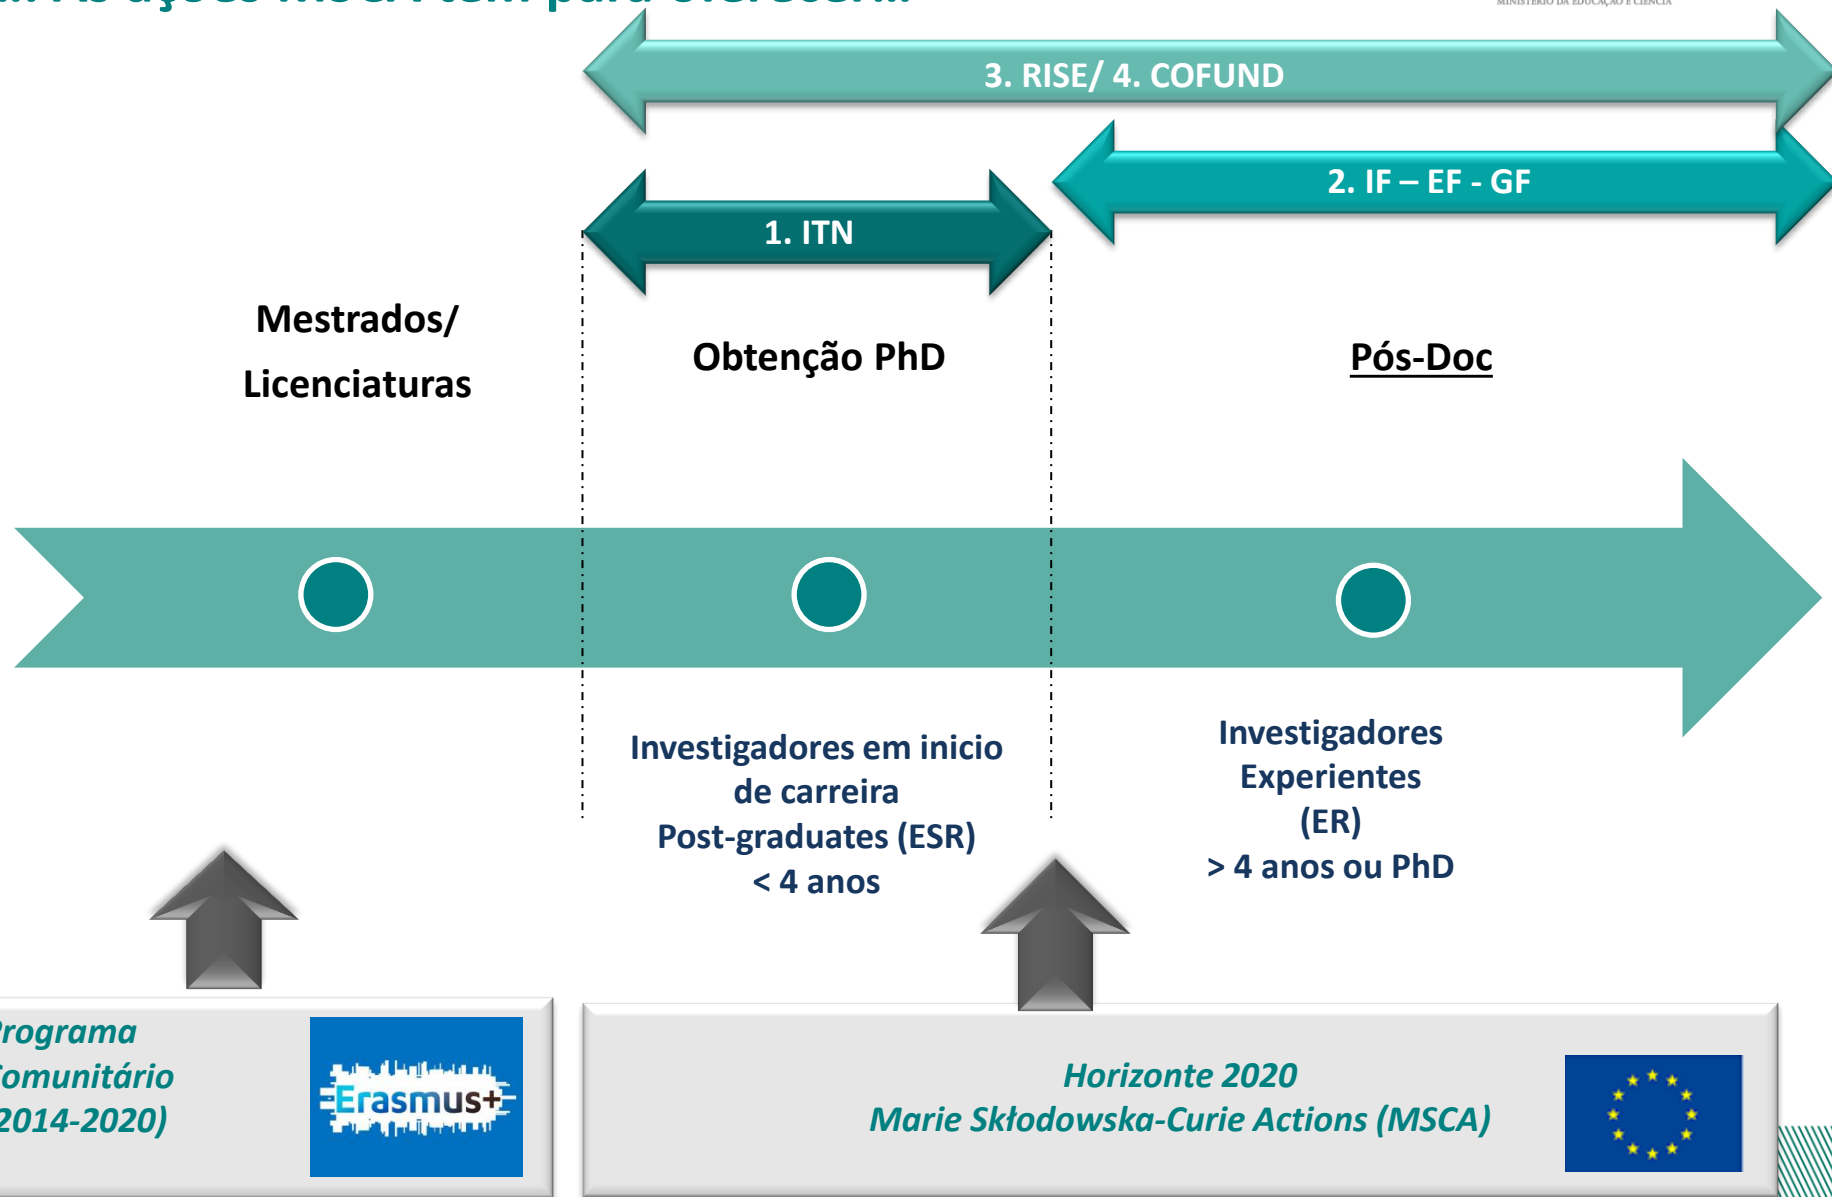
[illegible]

MINISTÉRIO DA EDUCAÇÃO E CIÊNCIA

3. RISE/ 4. COFUND

2. IF – EF - GF

1. ITN

Mestrados/ Licenciaturas

Obtenção PhD

Pós-Doc

Investigadores em inicio de carreira Post-graduates (ESR) < 4 anos

Investigadores Experientes (ER) > 4 anos ou PhD

rograma omunitário 2014-2020)

Erasmus+

Horizonte 2020
Marie Skłodowska-Curie Actions (MSCA)